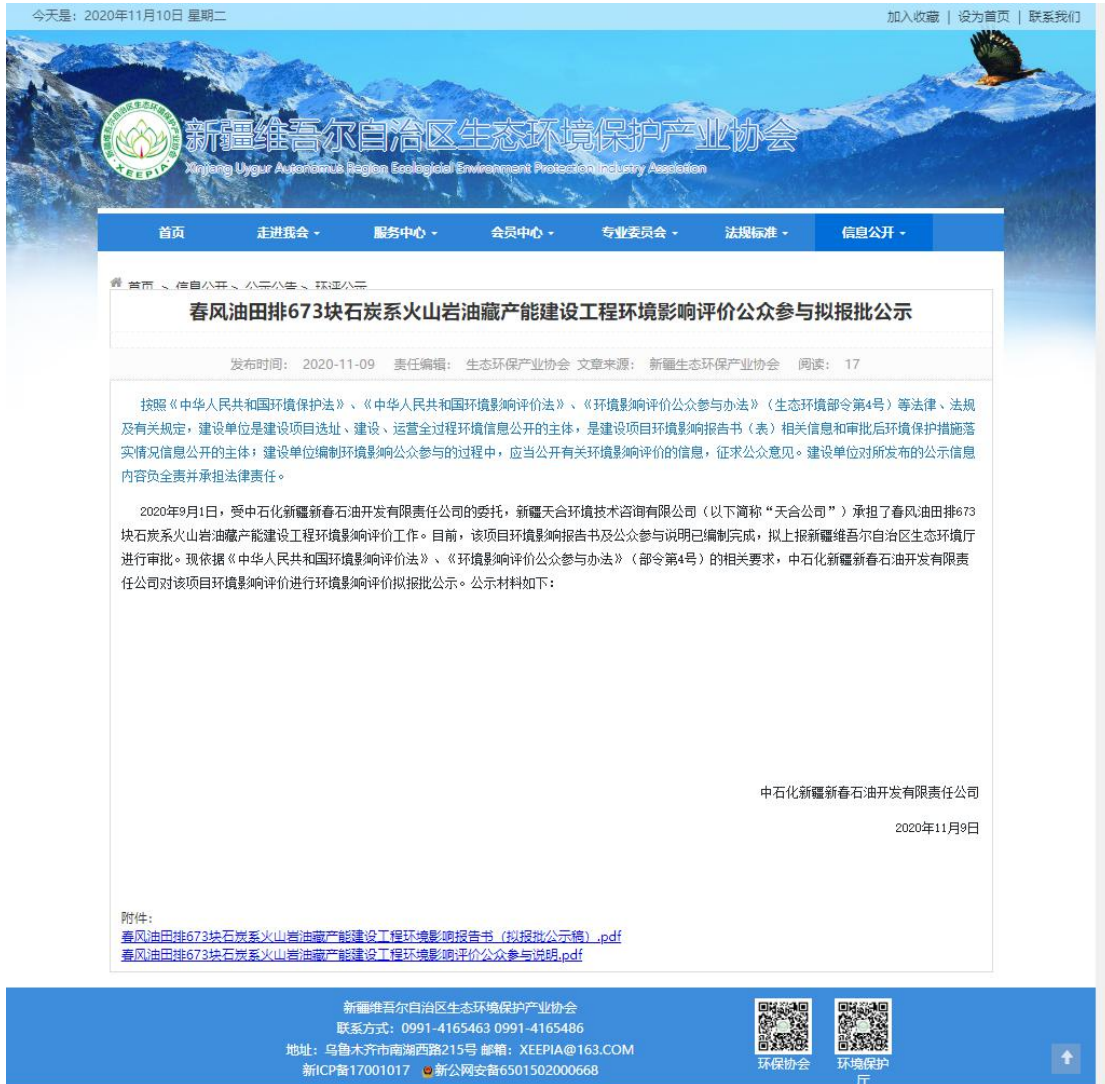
今天是：2020年11月10日 星期二

加入收藏 | 设为首页 | 联系我们

新疆维吾尔自治区生态环境保护产业协会
Xinjiang Uygur Autonomous Region Ecological Environment Protection Industry Association
XEEPIA

首页 走进我会 服务中心 会员中心 专业委员会 法规标准 信息公开

首页 > 信息公开 > 公示公告 > 环评公示

春风油田排673块石炭系火山岩油藏产能建设工程环境影响评价公众参与拟报批公示

发布时间：2020-11-09 责任编辑：生态环保产业协会 文章来源：新疆生态环保产业协会 阅读：17

按照《中华人民共和国环境保护法》、《中华人民共和国环境影响评价法》、《环境影响评价公众参与办法》（生态环境部令第4号）等法律、法规及有关规定，建设单位是建设项目选址、建设、运营全过程环境信息公开的主体，是建设项目环境影响报告书（表）相关信息和审批后环境保护措施落实情况信息公开的主体；建设单位编制环境影响公众参与的过程中，应当公开有关环境影响评价的信息，征求公众意见。建设单位对所发布的公示信息内容负全责并承担法律责任。

2020年9月1日，受中石化新疆新春石油开发有限责任公司的委托，新疆天合环境技术咨询有限公司（以下简称"天合公司"）承担了春风油田排673块石炭系火山岩油藏产能建设工程环境影响评价工作。目前，该项目环境影响报告书及公众参与说明已编制完成，拟上报新疆维吾尔自治区生态环境厅进行审批。现依据《中华人民共和国环境影响评价法》、《环境影响评价公众参与办法》（部令第4号）的相关要求，中石化新疆新春石油开发有限责任公司对该项目环境影响评价进行环境影响评价拟报批公示。公示材料如下：

中石化新疆新春石油开发有限责任公司

2020年11月9日

附件：
春风油田排673块石炭系火山岩油藏产能建设工程环境影响报告书（拟报批公示稿）.pdf
春风油田排673块石炭系火山岩油藏产能建设工程环境影响评价公众参与说明.pdf

新疆维吾尔自治区生态环境保护产业协会
联系方式：0991-4165463 0991-4165486
地址：乌鲁木齐市南湖西路215号 邮箱：XEEPIA@163.COM
新ICP备17001017 新公网安备6501502000668

环保协会 环境保护厅